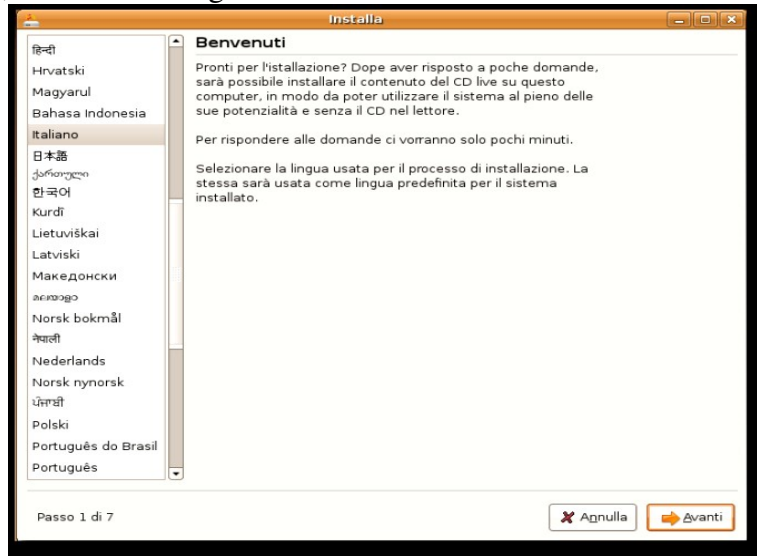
Installa

हिन्दी
Hrvatski
Magyarul
Bahasa Indonesia
Italiano
日本語
ქართული
한국어
Kurdî
Lietuviškai
Latviski
Македонски
മലയാളം
Norsk bokmål
नेपाली
Nederlands
Norsk nynorsk
ਪੰਜਾਬੀ
Polski
Português do Brasil
Português

Benvenuti

Pronti per l'istallazione? Dope aver risposto a poche domande, sarà possibile installare il contenuto del CD live su questo computer, in modo da poter utilizzare il sistema al pieno delle sue potenzialità e senza il CD nel lettore.

Per rispondere alle domande ci vorranno solo pochi minuti.

Selezionare la lingua usata per il processo di installazione. La stessa sarà usata come lingua predefinita per il sistema installato.

Passo 1 di 7

Annulla

Avanti